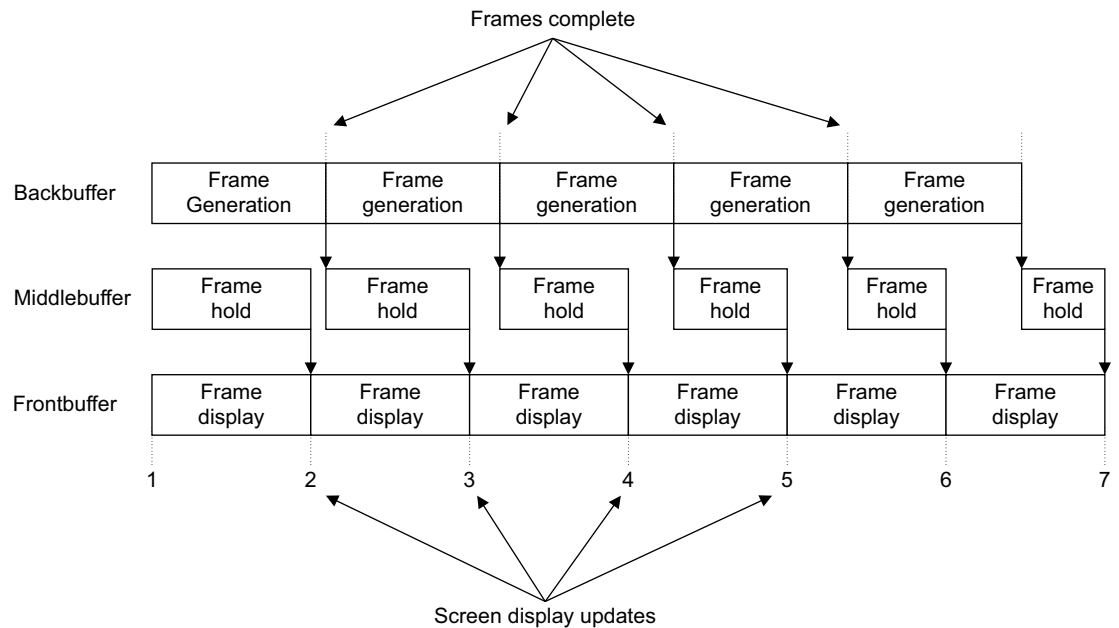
Frames complete

Backbuffer

Frame Generation

Frame generation

Frame generation

Frame generation

Frame generation

Middlebuffer

Frame hold

Frame hold

Frame hold

Frame hold

Frame hold

Frame hold

Frontbuffer

Frame display

Frame display

Frame display

Frame display

Frame display

Frame display

1 2 3 4 5 6 7

Screen display updates